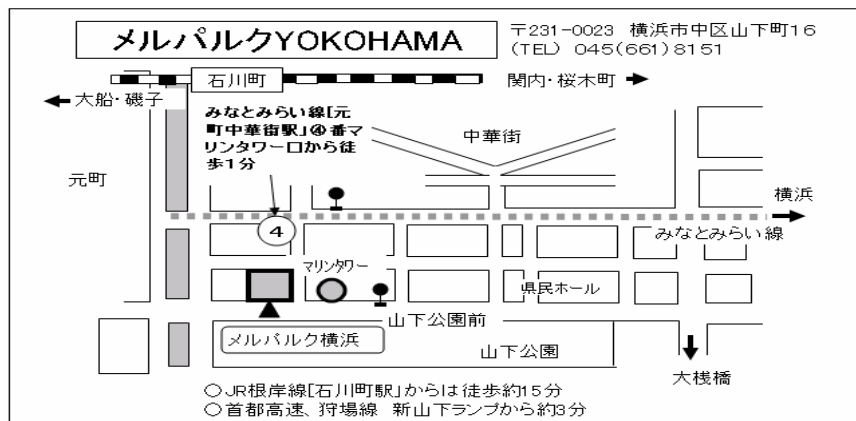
メルパルクYOKOHAMA

〒231-0023 横浜市中区山下町16
(TEL) 045(661)8151

石川町

関内・桜木町 →

← 大船・磯子

みなとみらい線[元町中華街駅」④番マリンタワー口から徒歩1分

中華街

元町

横浜 →

4

みなとみらい線

マリンタワー

県民ホール

山下公園前

メルパルク横浜

山下公園

大桟橋

○JR根岸線[石川町駅」からは徒歩約15分
○首都高速、狩場線 新山下ランプから約3分